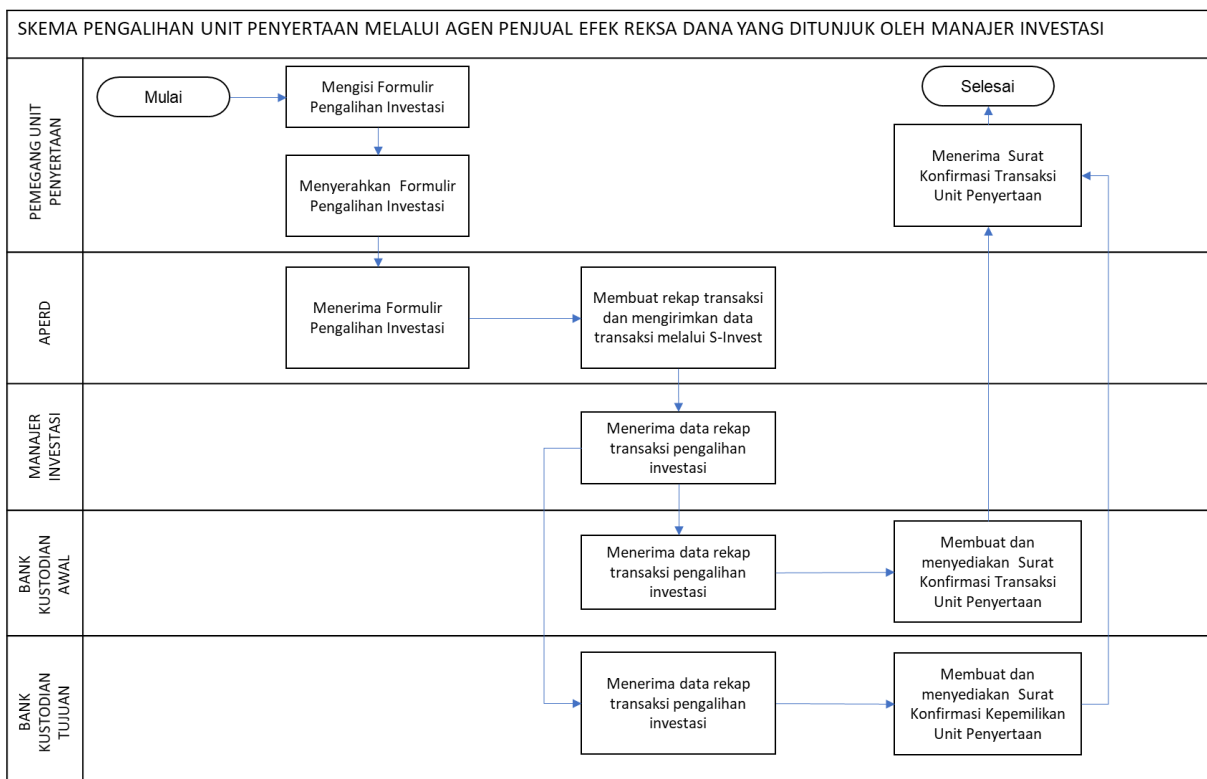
SKEMA PENGALIHAN UNIT PENYERTAAN MELALUI AGEN PENJUAL EFEK REKSA DANA YANG DITUNJUK OLEH MANAJER INVESTASI

PEMEGANG UNIT PENYERTAAN

Mulai

Mengisi Formulir Pengalihan Investasi

Menyerahkan Formulir Pengalihan Investasi

Selesai

Menerima Surat Konfirmasi Transaksi Unit Penyertaan

APERD

Menerima Formulir Pengalihan Investasi

Membuat rekap transaksi dan mengirimkan data transaksi melalui S-Invest

MANAJER INVESTASI

Menerima data rekap transaksi pengalihan investasi

BANK KUSTODIAN AWAL

Menerima data rekap transaksi pengalihan investasi

Membuat dan menyediakan Surat Konfirmasi Transaksi Unit Penyertaan

BANK KUSTODIAN TUJUAN

Menerima data rekap transaksi pengalihan investasi

Membuat dan menyediakan Surat Konfirmasi Kepemilikan Unit Penyertaan